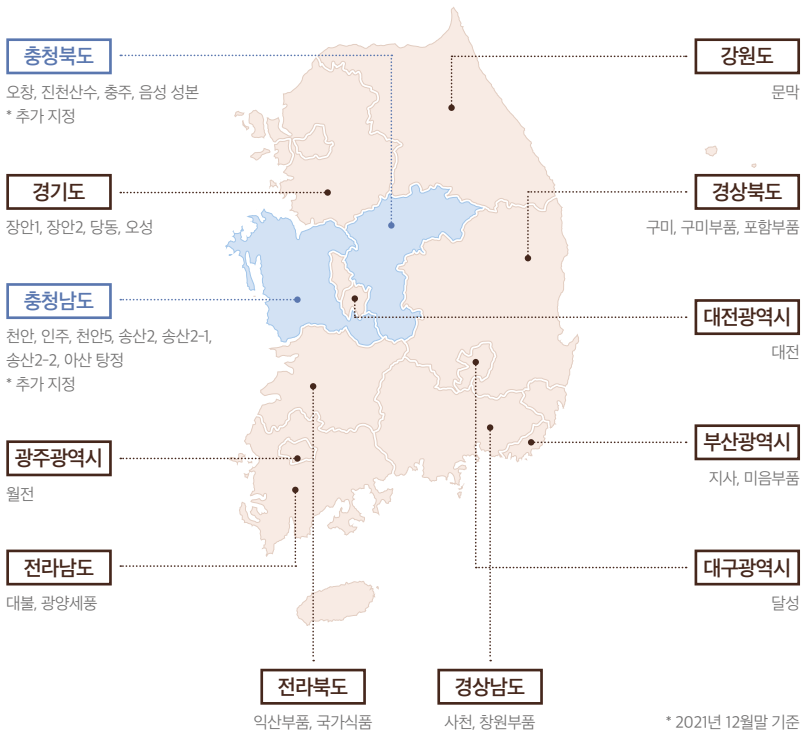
충청북도

오창, 진천산수, 충주, 음성 성본
* 추가 지정

경기도

장안1, 장안2, 당동, 오성

충청남도

천안, 인주, 천안5, 송산2, 송산2-1, 송산2-2, 아산 탕정
* 추가 지정

광주광역시

월전

전라남도

대불, 광양세풍

전라북도

익산부품, 국가식품

경상남도

사천, 창원부품

강원도

문막

경상북도

구미, 구미부품, 포항부품

대전광역시

대전

부산광역시

지사, 미음부품

대구광역시

달성

* 2021년 12월말 기준